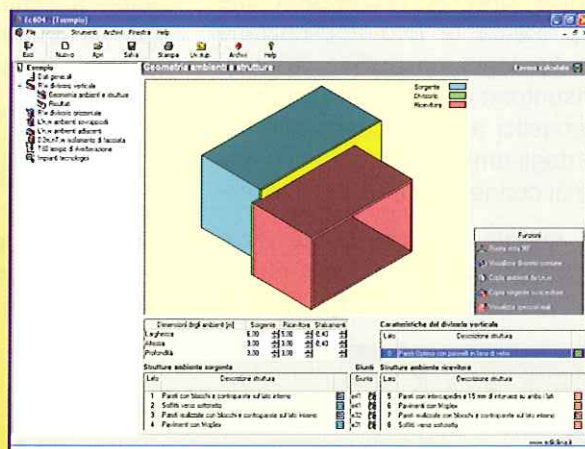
Ec604 - [Esempio]

File Strumenti Archivi Finestra Help

Esci Nuovo Apri Salva Stampa Un.sup. Archivi Help

Esempio
Dati generali
R'w divisorio verticale
Geometria ambienti e strutture
Risultati
R'w divisorio orizzontale
L'n,w ambienti sovrapposti
L'n,w ambienti adiacenti
D2m,nT,w isolamento di facciata
TGB impianti di Ventilazione
Impianti tecnologici

Geometria ambienti e strutture

Livello calcolato

Sorgente
Divisorio
Ricevitore

Funzioni
Ruota vista 90°
Visualizza direzioni comuni
Copia ambienti da L'n,w
Copia sorgente su ricevitore
Visualizza specularità

| Dimensioni degli ambienti [m] | Sorgente | Ricevitore | Sfalsamento |
|---|---|---|---|
| Larghezza | 5.00 | 5.00 | 0.43 |
| Altezza | 3.00 | 3.00 | 0.43 |
| Profondità | 3.00 | 3.00 | 0.00 |

Caratteristiche del divisorio verticale

| Lato | Descrizione struttura |
|---|---|
| 0 | Parete Optima con pannelli in lana di vetro |

Strutture ambiente sorgente

| Lato | Descrizione struttura |
|---|---|
| 1 | Pareti con blocchi e controparete sul lato esterno |
| 2 | Soffitti verso sottotetto |
| 3 | Pareti realizzate con blocchi e controparete sul lato interno |
| 4 | Pavimenti con Miglex |

Giunti | Strutture ambiente ricevitore

| Giunto | Lato | Descrizione struttura |
|---|---|---|
| ed1 | 5 | Pareti con intercapedine a 15 mm di intonaco su ambo i lati |
| ed1 | 6 | Pavimenti con Miglex |
| e12 | 7 | Pareti realizzate con blocchi e controparete sul lato esterno |
| e21 | 8 | Soffitti verso sottotetto |

www.edilclima.it